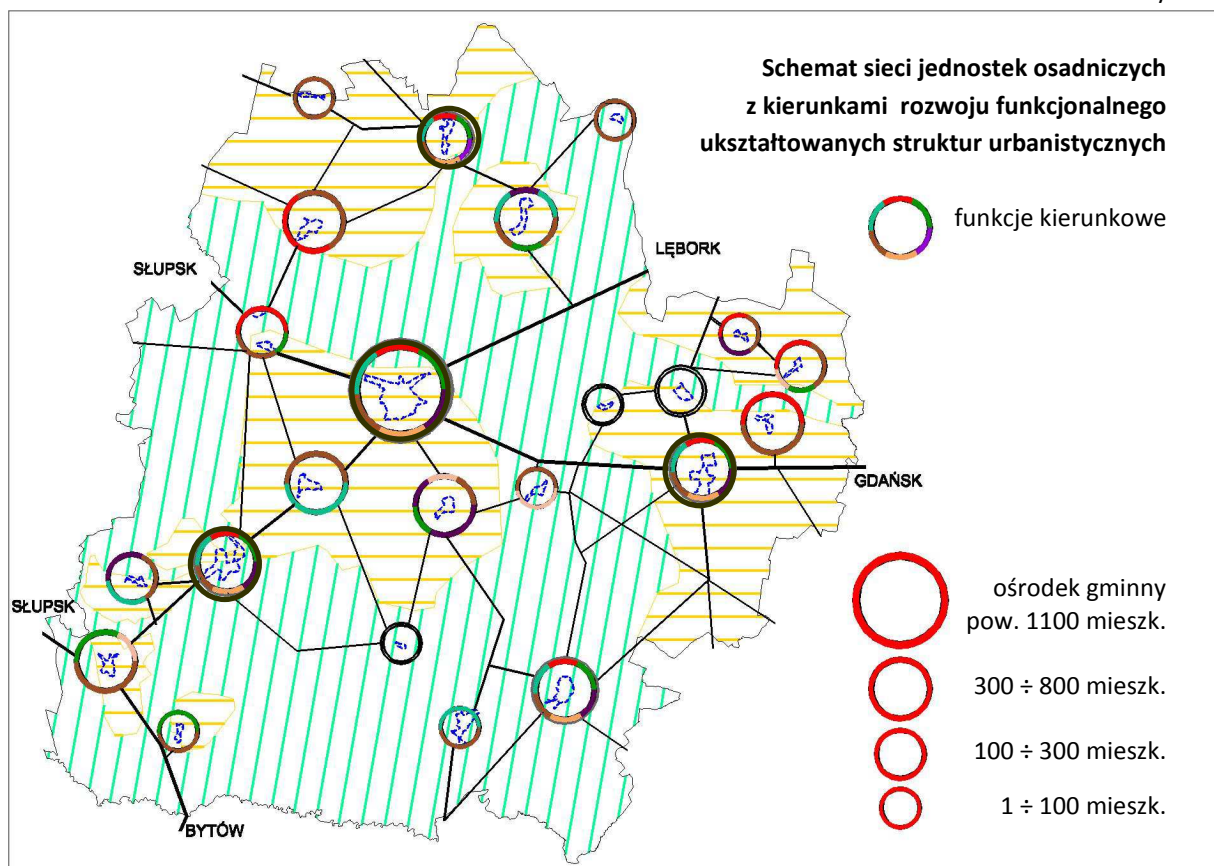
Schemat sieci jednostek osadniczych z kierunkami rozwoju funkcjonalnego ukształtowanych struktur urbanistycznych

funkcje kierunkowe

SŁUPSK

LĘBORK

GDAŃSK

SŁUPSK

BYTÓW

ośrodek gminny
pow. 1100 mieszk.

300 ÷ 800 mieszk.

100 ÷ 300 mieszk.

1 ÷ 100 mieszk.